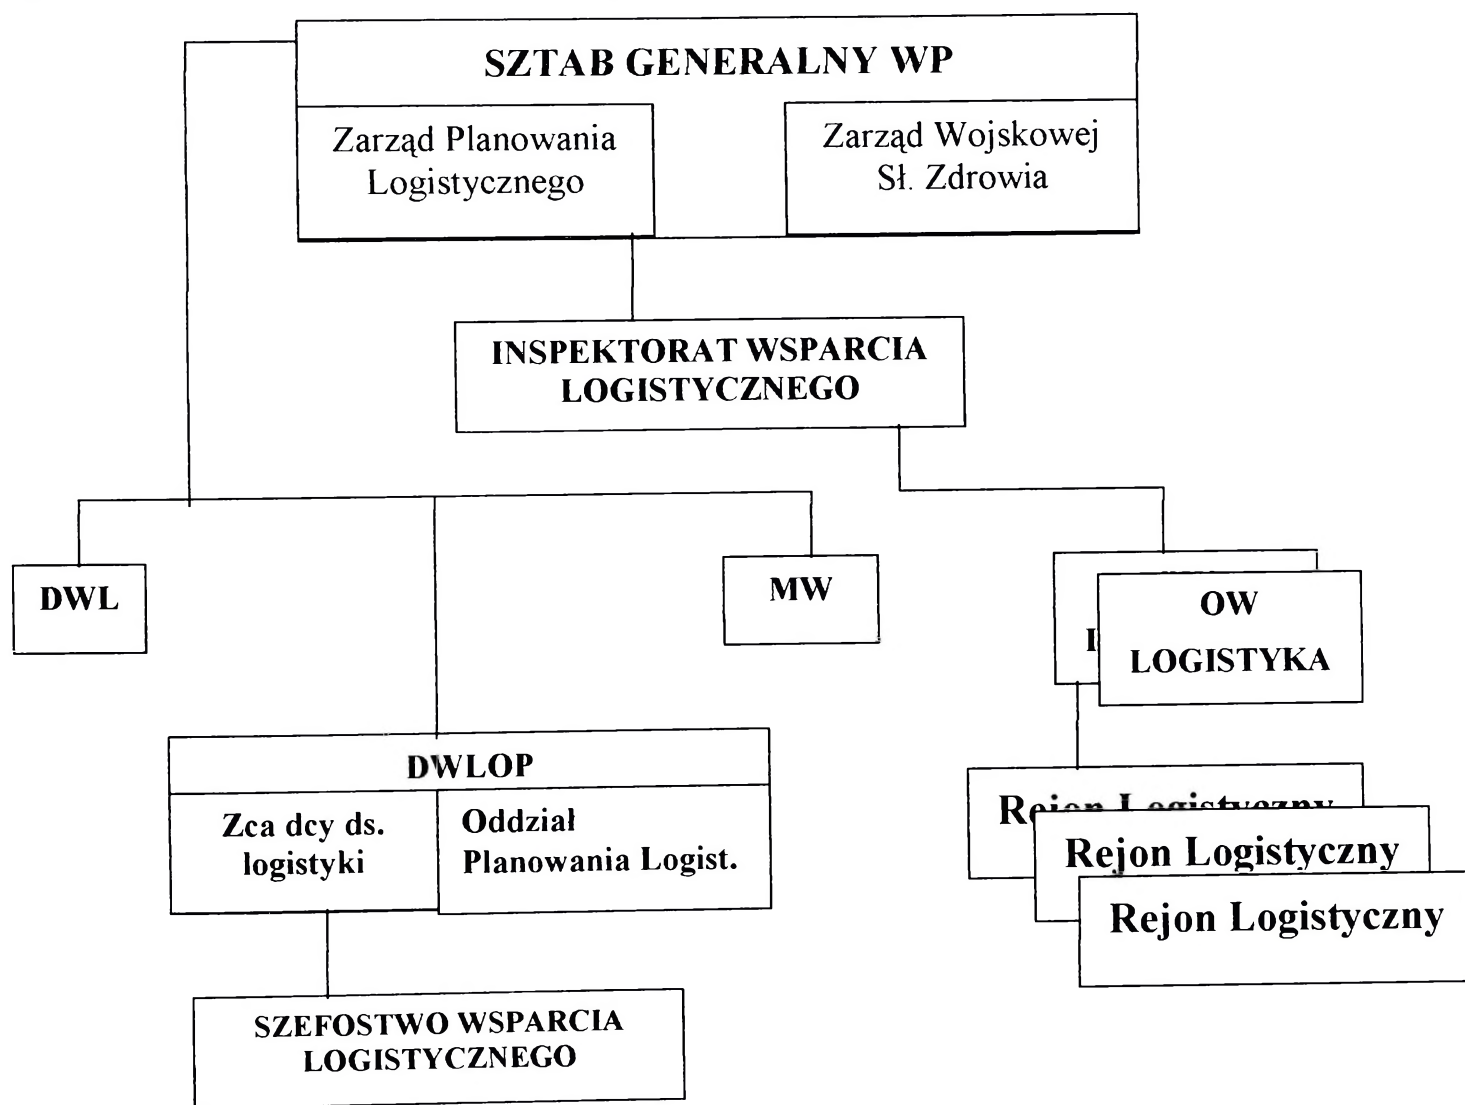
SZTAB GENERALNY WP

Zarząd Planowania Logistycznego

Zarząd Wojskowej Sł. Zdrowia

INSPEKTORAT WSPARCIA LOGISTYCZNEGO

DWL

MW

I

OW LOGISTYKA

DWLOP

Zca dcy ds. logistyki

Oddział Planowania Logist.

SZEFOSTWO WSPARCIA LOGISTYCZNEGO

Re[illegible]

Rejon Logistyczny

Rejon Logistyczny